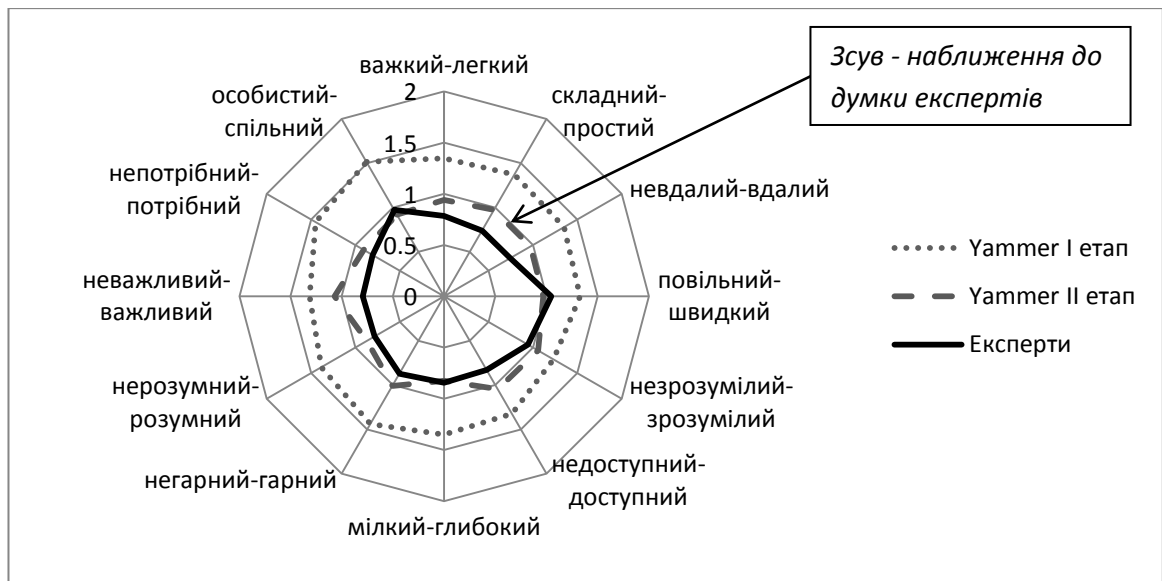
Зсув - наближення до думки експертів

важкий-легкий
2
1.5
1
0.5
0
складний-простий
невдалий-вдалий
повільний-швидкий
незрозумілий-зрозумілий
недоступний-доступний
мілкий-глибокий
негарний-гарний
нерозумний-розумний
неважливий-важливий
непотрібний-потрібний
особистий-спільний

Yammer I етап
Yammer II етап
Експерти